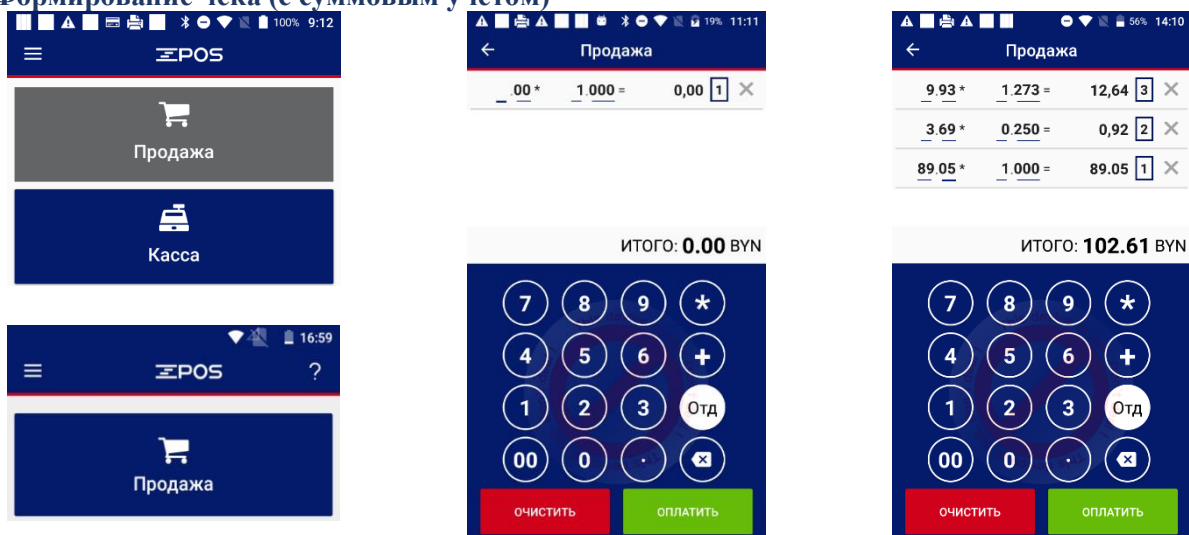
Формирование чека (с суммовым учетом)

100% 9:12
EPOS
Продажа
Касса

16:59
EPOS
?
Продажа

19% 11:11
Продажа
.00 * 1.000 = 0,00 1
ИТОГО: 0.00 BYN
7 8 9 *
4 5 6 +
1 2 3 Отд
00 0 .
ОЧИСТИТЬ
ОПЛАТИТЬ

56% 14:10
Продажа
9.93 * 1.273 = 12,64 3
3.69 * 0.250 = 0,92 2
89.05 * 1.000 = 89.05 1
ИТОГО: 102.61 BYN
7 8 9 *
4 5 6 +
1 2 3 Отд
00 0 .
ОЧИСТИТЬ
ОПЛАТИТЬ